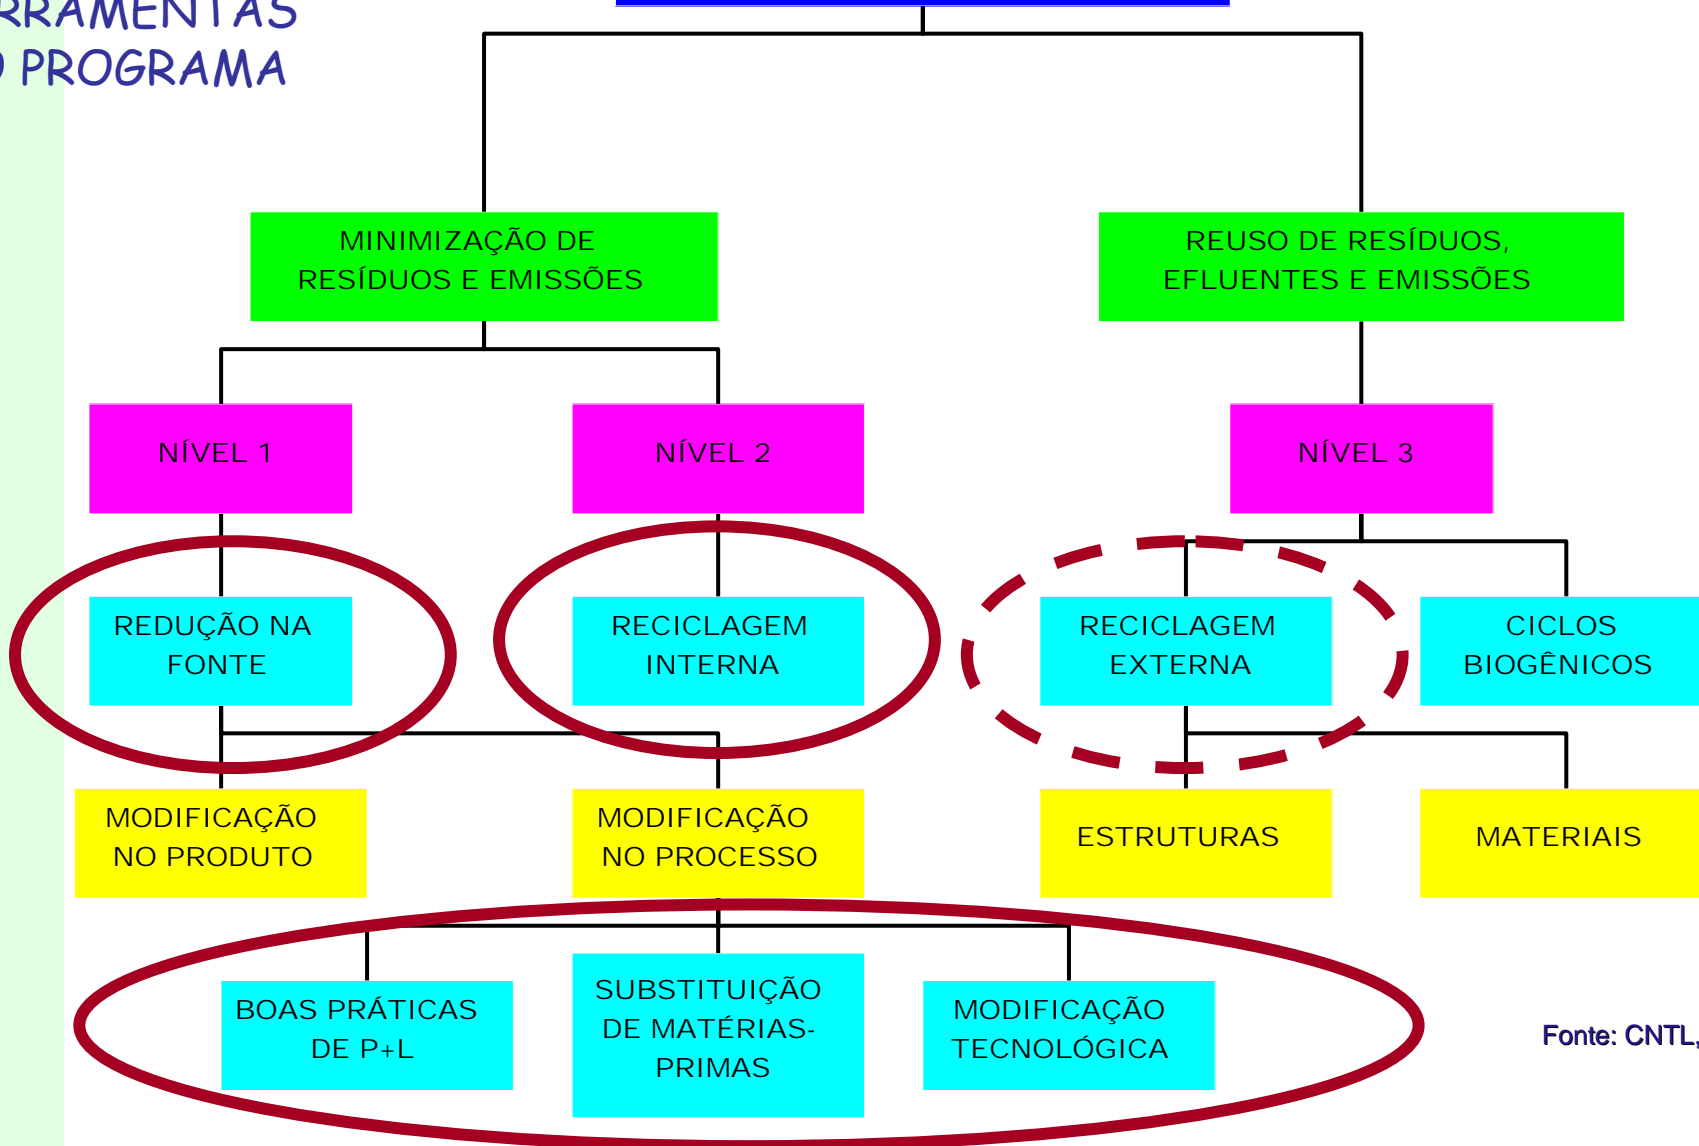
RRAMENTAS
PROGRAMA

MINIMIZAÇÃO DE RESÍDUOS E EMISSÕES

REUSO DE RESÍDUOS, EFLUENTES E EMISSÕES

NÍVEL 1

NÍVEL 2

NÍVEL 3

REDUÇÃO NA FONTE

RECICLAGEM INTERNA

RECICLAGEM EXTERNA

CICLOS BIOGÊNICOS

MODIFICAÇÃO NO PRODUTO

MODIFICAÇÃO NO PROCESSO

ESTRUTURAS

MATERIAIS

BOAS PRÁTICAS DE P+L

SUBSTITUIÇÃO DE MATÉRIAS-PRIMAS

MODIFICAÇÃO TECNOLÓGICA

Fonte: CNTL,